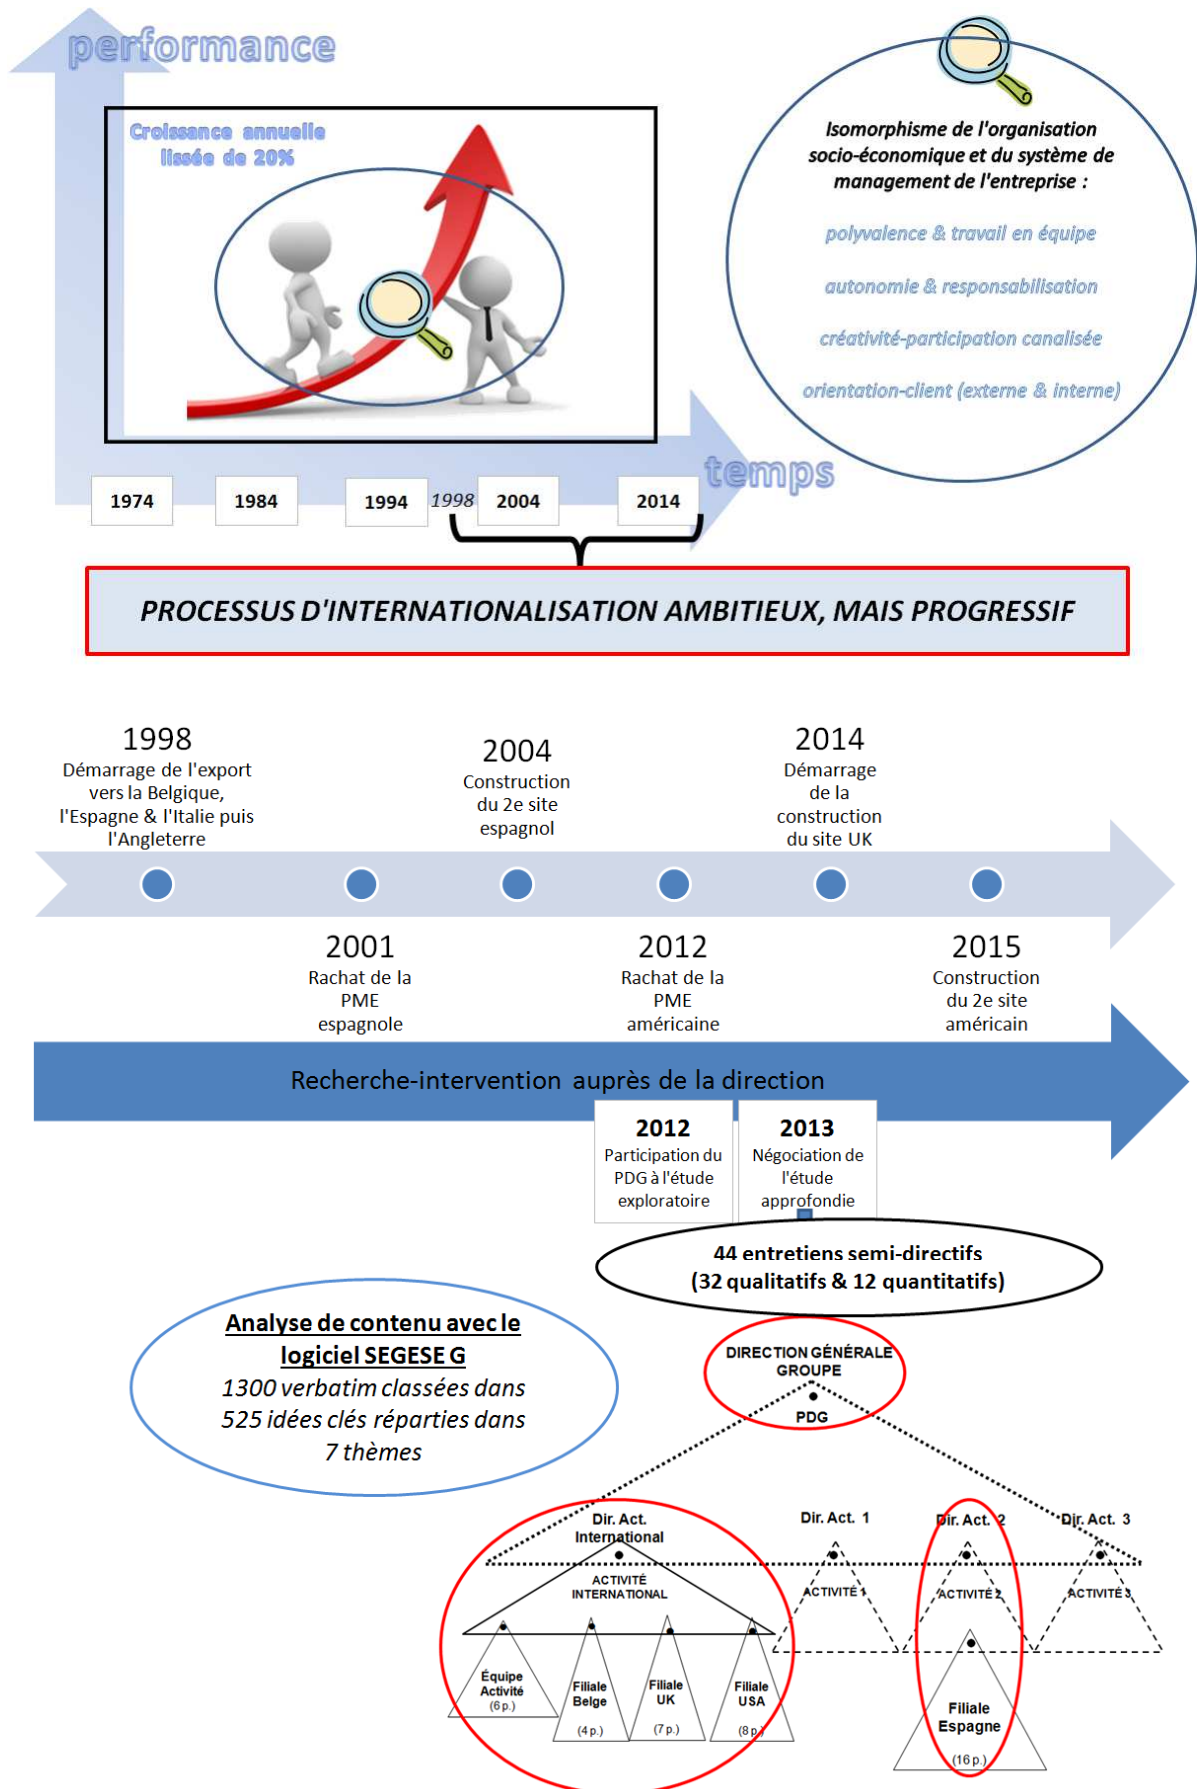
performance

Croissance annuelle lissée de 20%

Isomorphisme de l'organisation socio-économique et du système de management de l'entreprise :

polyvalence & travail en équipe

autonomie & responsabilisation

créativité-participation canalisée

orientation-client (externe & interne)

temps

1974 1984 1994 1998 2004 2014

PROCESSUS D'INTERNATIONALISATION AMBITIEUX, MAIS PROGRESSIF

1998
Démarrage de l'export vers la Belgique, l'Espagne & l'Italie puis l'Angleterre

2004
Construction du 2e site espagnol

2014
Démarrage de la construction du site UK

2001
Rachat de la PME espagnole

2012
Rachat de la PME américaine

2015
Construction du 2e site américain

Recherche-intervention auprès de la direction

2012
Participation du PDG à l'étude exploratoire

2013
Négociation de l'étude approfondie

44 entretiens semi-directifs
(32 qualitatifs & 12 quantitatifs)

Analyse de contenu avec le logiciel SEGESE G
1300 verbatim classées dans 525 idées clés réparties dans 7 thèmes

DIRECTION GÉNÉRALE GROUPE
PDG

Dir. Act. International
ACTIVITÉ INTERNATIONAL
Équipe Activité (6 p.)
Filiale Belge (4 p.)
Filiale UK (7 p.)
Filiale USA (8 p.)

Dir. Act. 1
ACTIVITÉ 1
Dir. Act. 2
ACTIVITÉ 2
Filiale Espagne (16 p.)
Dir. Act. 3
ACTIVITÉ 3